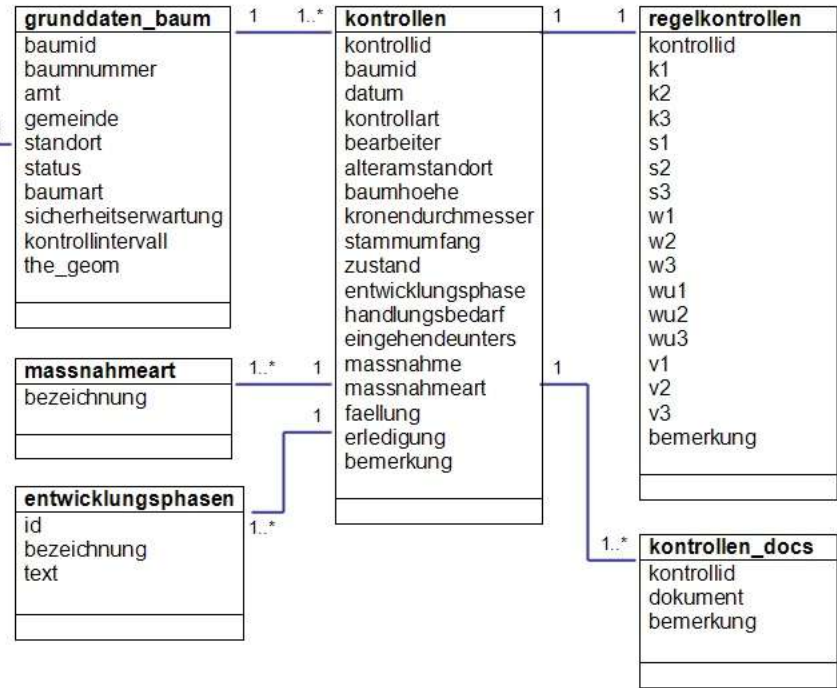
grunddaten_baum
baumid
baumnummer
amt
gemeinde
standort
status
baumart
sicherheitserwartung
kontrollintervall
the_geom

1 1..*

kontrollen
kontrollid
baumid
datum
kontrollart
bearbeiter
alteramstandort
baumhoehe
kronendurchmesser
stammumfang
zustand
entwicklungsphase
handlungsbedarf
eingehendeunters
massnahme
massnahmeart
faellung
erledigung
bemerkung

1 1

regelkontrollen
kontrollid
k1
k2
k3
s1
s2
s3
w1
w2
w3
wu1
wu2
wu3
v1
v2
v3
bemerkung

massnahmeart
bezeichnung

1..* 1

1

entwicklungsphasen
id
bezeichnung
text

1..*

1

1..*

kontrollen_docs
kontrollid
dokument
bemerkung